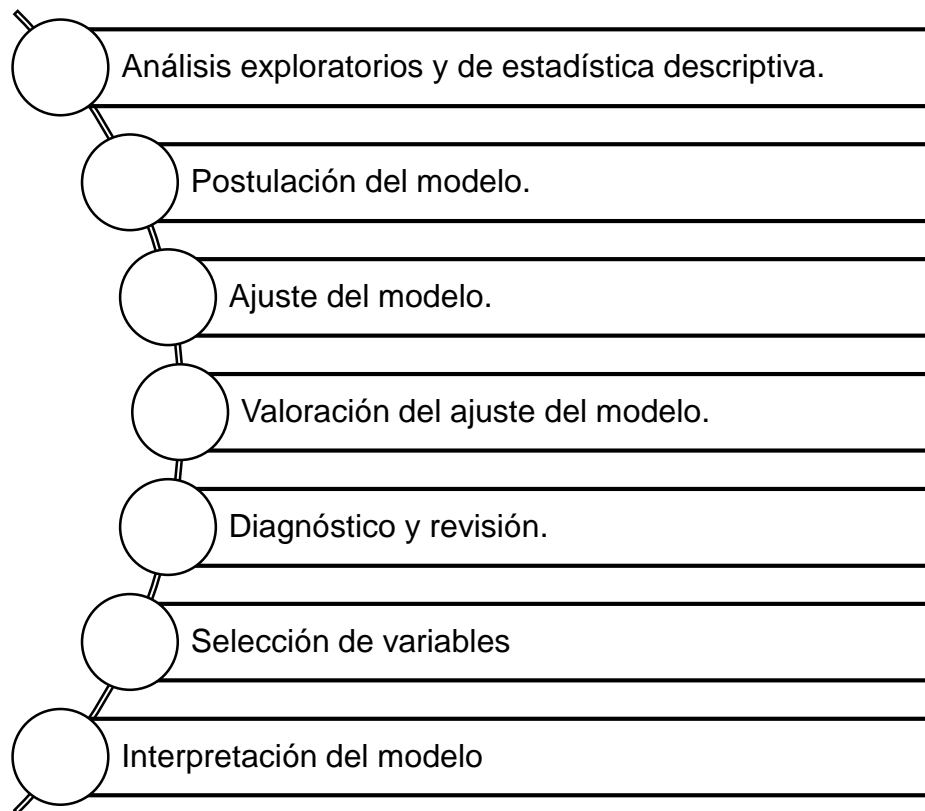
Análisis exploratorios y de estadística descriptiva.

Postulación del modelo.

Ajuste del modelo.

Valoración del ajuste del modelo.

Diagnóstico y revisión.

Selección de variables

Interpretación del modelo